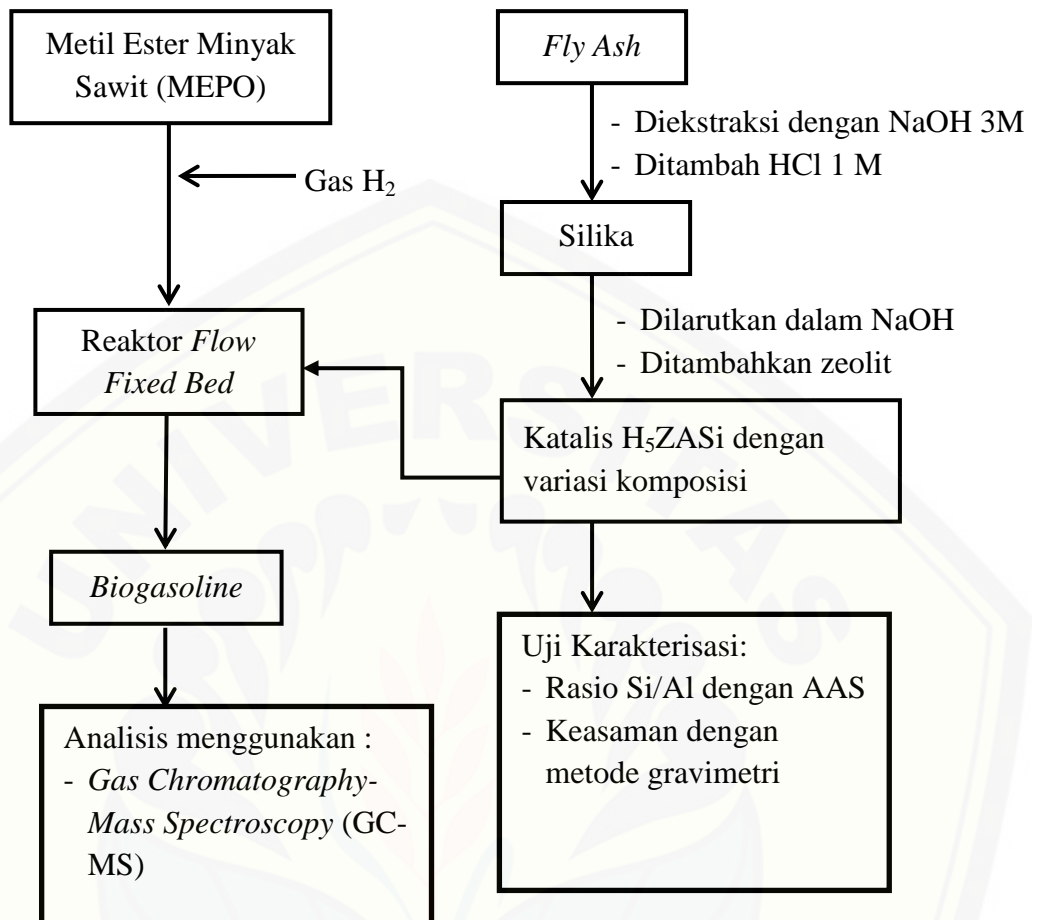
Metil Ester Minyak Sawit (MEPO)

Gas $H_2$

Reaktor *Flow Fixed Bed*

*Biogasoline*

Analisis menggunakan :
- *Gas Chromatography-Mass Spectroscopy* (GC-MS)

*Fly Ash*

- Diekstraksi dengan NaOH 3M
- Ditambah HCl 1 M

Silika

- Dilarutkan dalam NaOH
- Ditambahkan zeolit

Katalis $H_5$ZASi dengan variasi komposisi

Uji Karakterisasi:
- Rasio Si/Al dengan AAS
- Keasaman dengan metode gravimetri